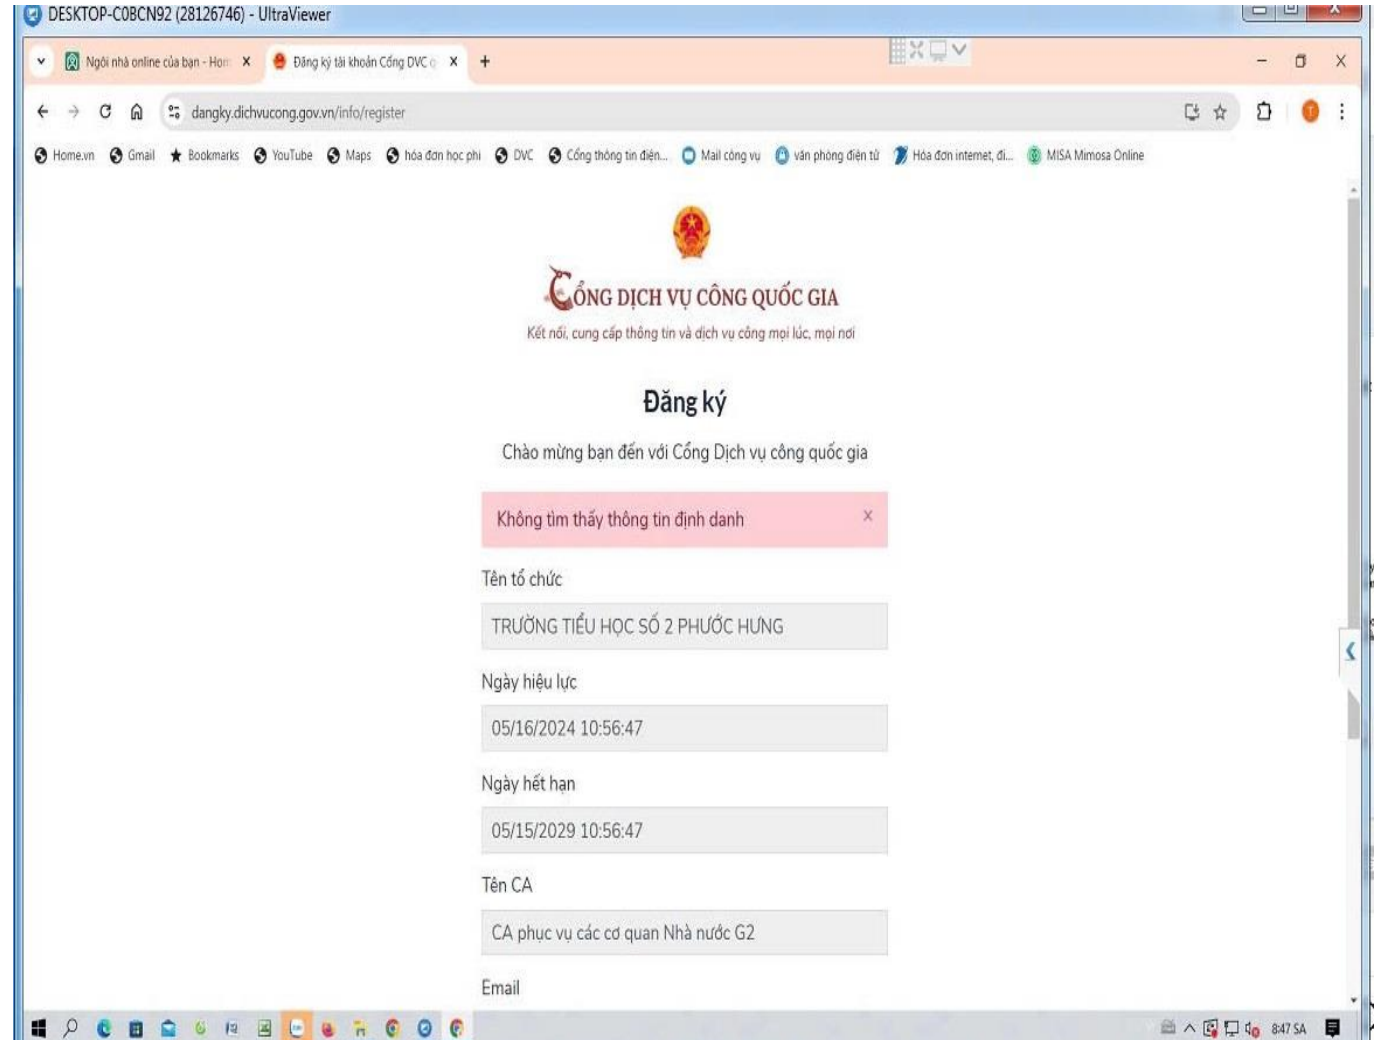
DESKTOP-C0BCN92 (28126746) - UltraViewer

Ngôi nhà online của bạn - Hom X
Đăng ký tài khoản Cổng DVC q X
+

dangky.dichvucong.gov.vn/info/register

Home.vn Gmail Bookmarks YouTube Maps hóa đơn học phí DVC Cổng thông tin điện... Mail công vụ văn phòng điện tử Hóa đơn internet, đi... MISA Mimosa Online

CỔNG DỊCH VỤ CÔNG QUỐC GIA
Kết nối, cung cấp thông tin và dịch vụ công mọi lúc, mọi nơi

Đăng ký

Chào mừng bạn đến với Cổng Dịch vụ công quốc gia

Không tìm thấy thông tin định danh ×

Tên tổ chức
TRƯỜNG TIỂU HỌC SỐ 2 PHƯỚC HƯNG

Ngày hiệu lực
05/16/2024 10:56:47

Ngày hết hạn
05/15/2029 10:56:47

Tên CA
CA phục vụ các cơ quan Nhà nước G2

Email

8:47 SA